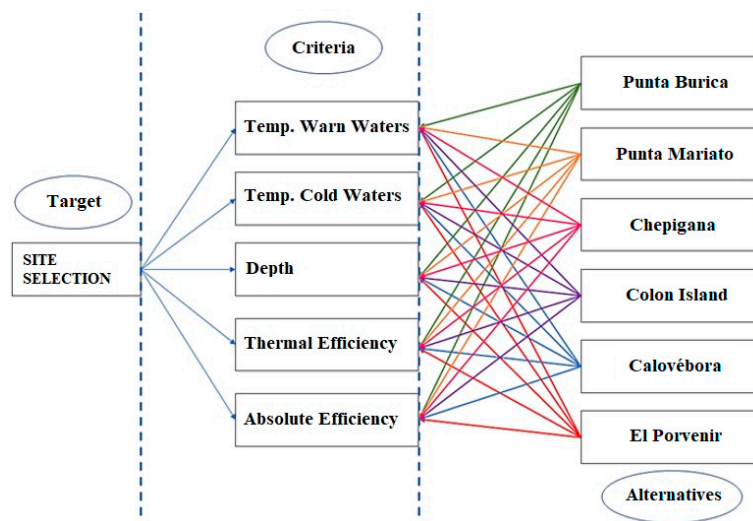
Criteria

Target

SITE SELECTION

Temp. Warn Waters

Temp. Cold Waters

Depth

Thermal Efficiency

Absolute Efficiency

Punta Burica

Punta Mariato

Chepigana

Colon Island

Calovébora

El Porvenir

Alternatives